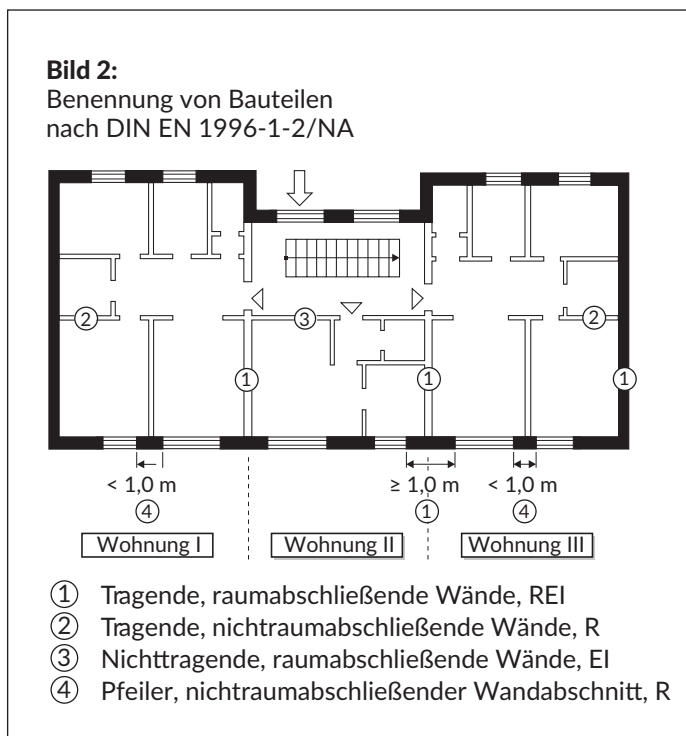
**Bild 2:**
Benennung von Bauteilen nach DIN EN 1996-1-2/NA

②
③
②
①
①
①

< 1,0 m
④
≥ 1,0 m
①
< 1,0 m
④

Wohnung I
Wohnung II
Wohnung III

① Tragende, raumabschließende Wände, REI
② Tragende, nichtraumabschließende Wände, R
③ Nichttragende, raumabschließende Wände, EI
④ Pfeiler, nichtraumabschließender Wandabschnitt, R